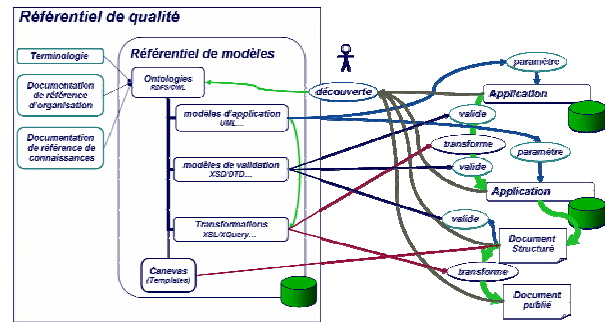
Référentiel de qualité

Terminologie

Documentation de référence d'organisation

Documentation de référence de connaissances

Référentiel de modèles

Ontologies RDFS/OWL

modèles d'application UML…

modèles de validation XSD/DTD…

Transformations XSL/XQuery…

Canevas (Templates)

découverte

paramètre

Application

valide

transforme

valide

paramètre

Application

valide

Document Structuré

transforme

Document publié